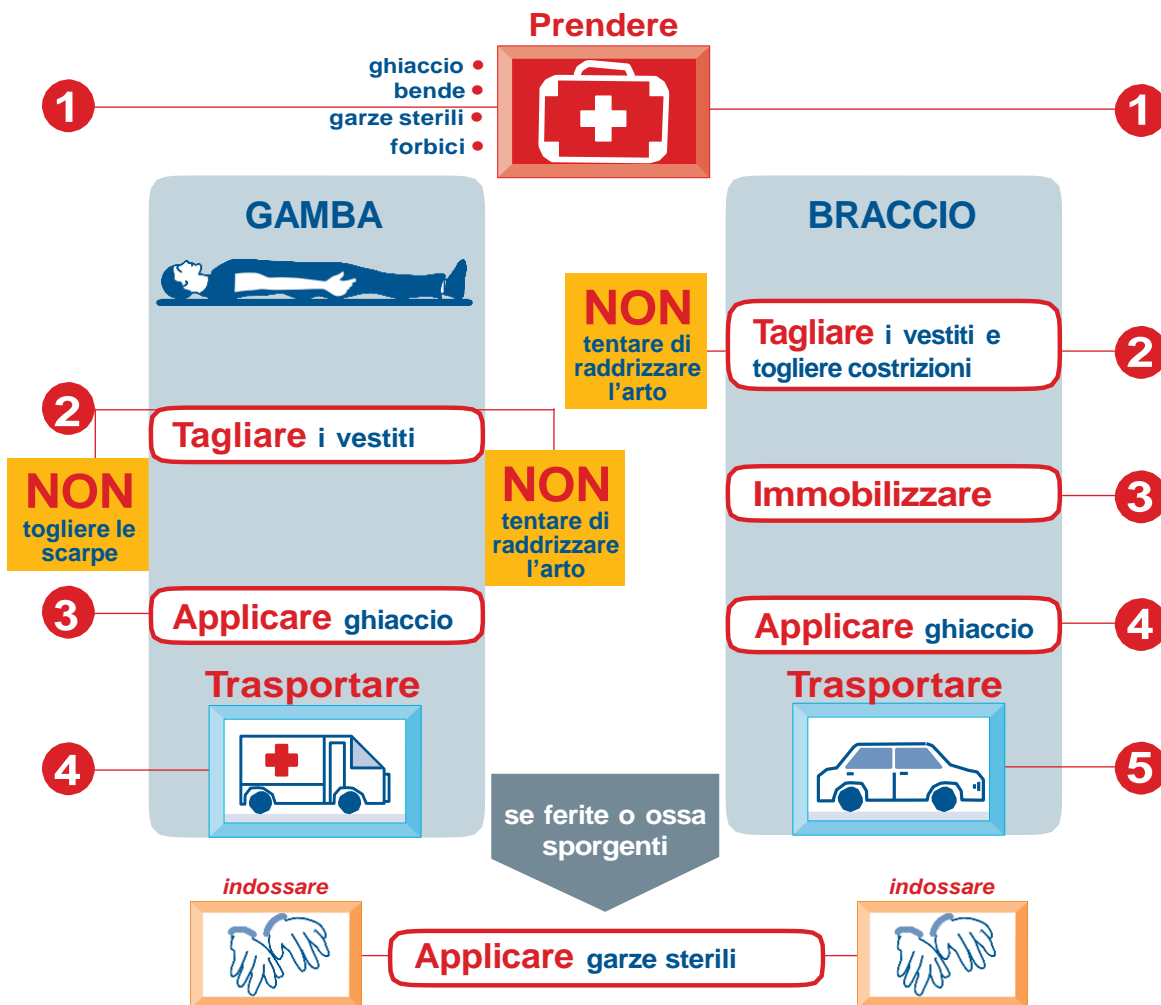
Prendere

ghiaccio
bende
garze sterili
forbici

1

1

GAMBA

BRACCIO

NON
tentare di raddrizzare l'arto

Tagliare i vestiti e togliere costrizioni

2

2

Tagliare i vestiti

NON
togliere le scarpe

NON
tentare di raddrizzare l'arto

Immobilizzare

3

3

Applicare ghiaccio

Applicare ghiaccio

4

Trasportare

Trasportare

4

5

se ferite o ossa sporgenti

indossare

indossare

Applicare garze sterili